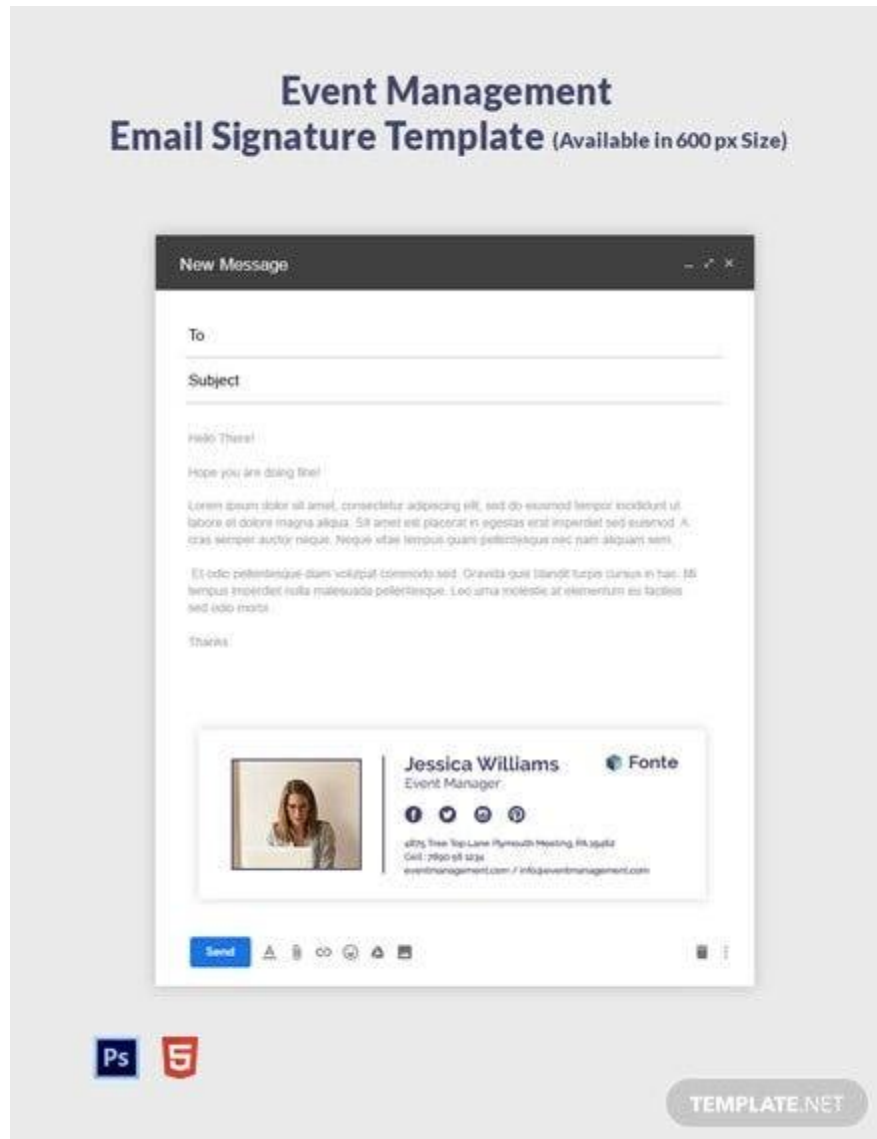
Event Management
Email Signature Template (Available in 600 px Size)

New Message

To

Subject

Hello There!

Hope you are doing fine!

Lorem ipsum dolor sit amet, consectetur adipiscing elit, sed do eiusmod tempor incididunt ut labore et dolore magna aliqua. Sit amet est placerat in egestas erat imperdiet sed euismod. A cras semper auctor neque. Neque vitae tempus quam pellentesque nec nam aliquam sem.

Et odio pellentesque diam volutpat commodo sed. Gravida quis blandit turpis cursus in hac. Mi tempus imperdiet nulla malesuada pellentesque. Leo urna molestie at elementum eu facilisis sed odio morbi.

Thanks

Jessica Williams
Event Manager

Fonte

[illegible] Tree Top Lane Plymouth Meeting, PA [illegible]
Cell : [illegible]
eventmanagement.com / info@eventmanagement.com

Send

Ps

5

TEMPLATE.NET